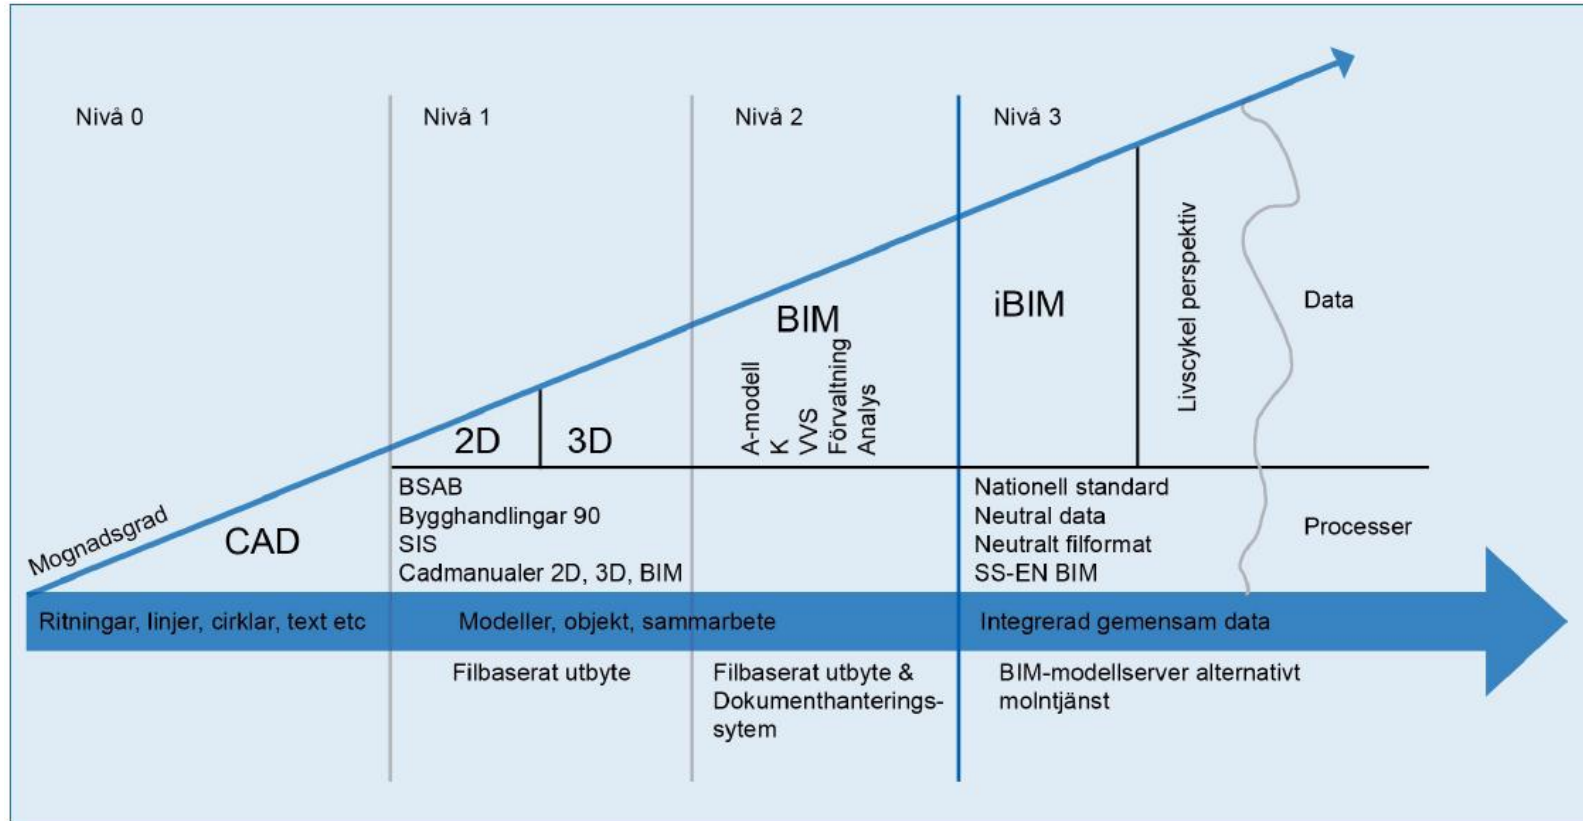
Nivå 0

Nivå 1

Nivå 2

Nivå 3

Mognadsgrad

CAD

2D

3D

BIM

A-modell
K
VVS
Förvaltning
Analys

iBIM

Livscykel perspektiv

Data

BSAB
Bygghandlingar 90
SIS
Cadmanualer 2D, 3D, BIM

Nationell standard
Neutral data
Neutralt filformat
SS-EN BIM

Processer

Ritningar, linjer, cirklar, text etc

Modeller, objekt, sammarbete

Integrerad gemensam data

Filbaserat utbyte

Filbaserat utbyte & Dokumenthanteringssytem

BIM-modellserver alternativt molntjänst